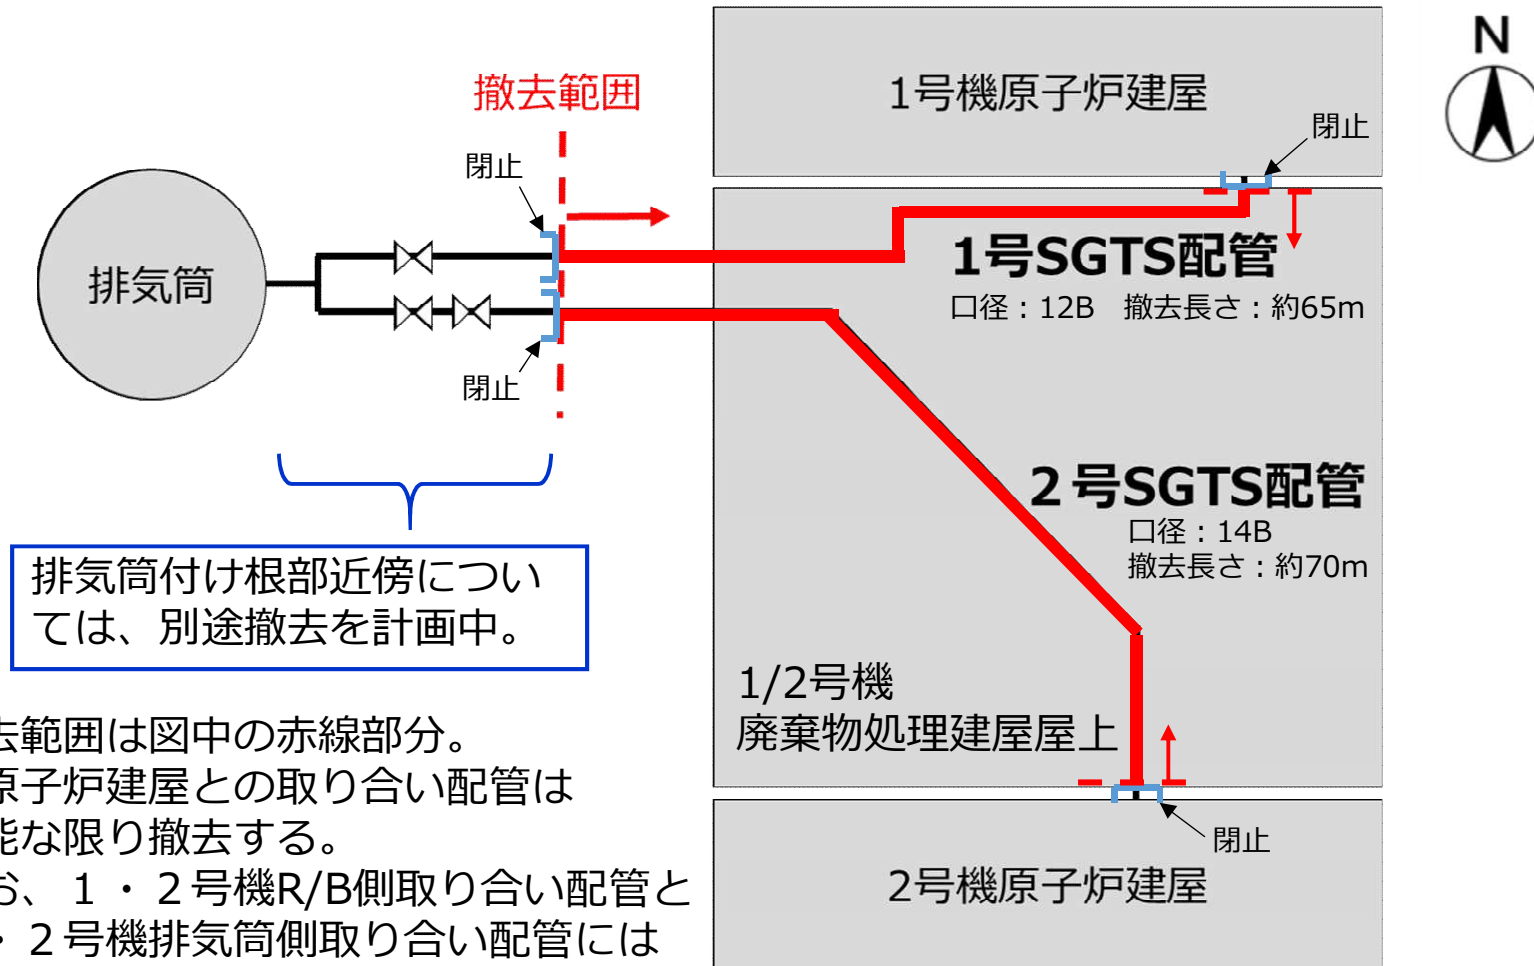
撤去範囲

閉止

排気筒

閉止

1号機原子炉建屋

閉止

N

1号SGTS配管
口径：12B　撤去長さ：約65m

2号SGTS配管
口径：14B
撤去長さ：約70m

排気筒付け根部近傍については、別途撤去を計画中。

1/2号機
廃棄物処理建屋屋上

閉止

2号機原子炉建屋

去範囲は図中の赤線部分。
原子炉建屋との取り合い配管は
能な限り撤去する。
お、１・２号機R/B側取り合い配管と
・２号機排気筒側取り合い配管には